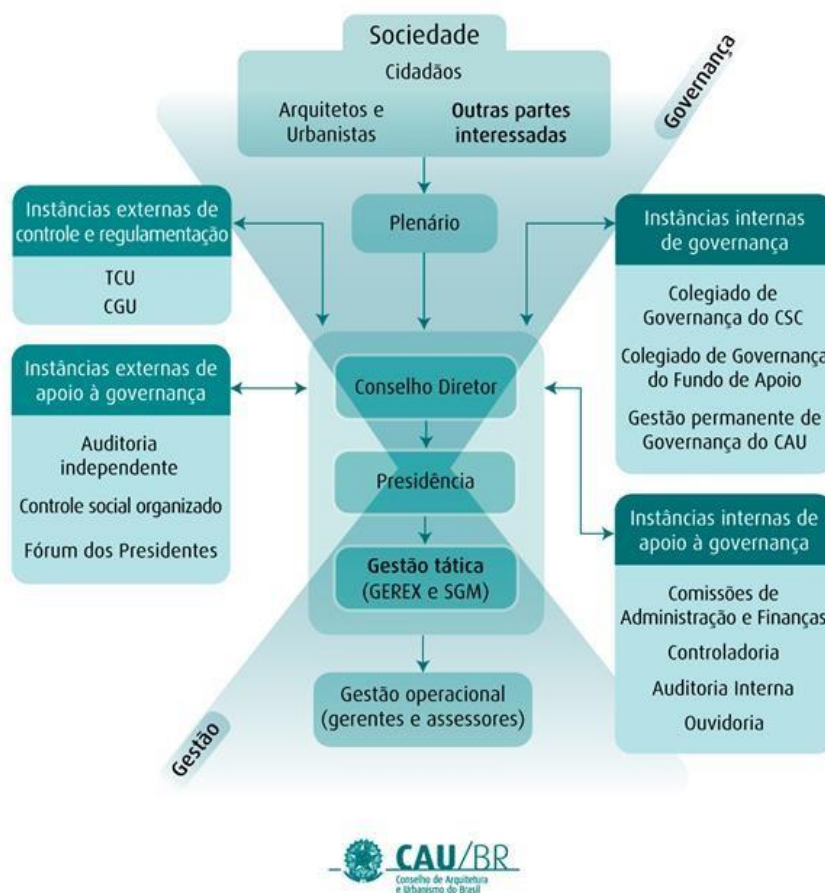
Sociedade

Cidadãos

Arquitetos e Urbanistas

Outras partes interessadas

Governança

Instâncias externas de controle e regulamentação

TCU

CGU

Plenário

Instâncias internas de governança

Colegiado de Governança do CSC

Colegiado de Governança do Fundo de Apoio

Gestão permanente de Governança do CAU

Instâncias externas de apoio à governança

Auditoria independente

Controle social organizado

Fórum dos Presidentes

Conselho Diretor

Presidência

Gestão tática (GEREX e SGM)

Instâncias internas de apoio à governança

Comissões de Administração e Finanças

Controladoria

Auditoria Interna

Ouvidoria

Gestão operacional (gerentes e assessores)

Gestão

CAU/BR

Conselho de Arquitetura e Urbanismo do Brasil